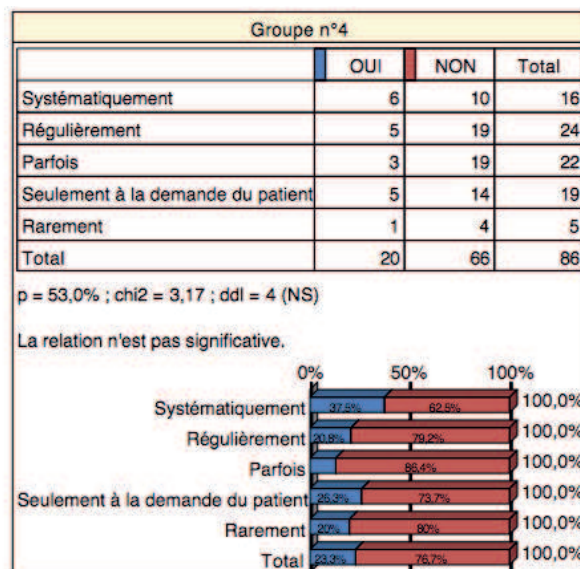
Groupe n°4

| | OUI | NON | Total |
|---|---|---|---|
| Systématiquement | 6 | 10 | 16 |
| Régulièrement | 5 | 19 | 24 |
| Parfois | 3 | 19 | 22 |
| Seulement à la demande du patient | 5 | 14 | 19 |
| Rarement | 1 | 4 | 5 |
| Total | 20 | 66 | 86 |

p = 53,0% ; chi2 = 3,17 ; ddl = 4 (NS)

La relation n'est pas significative.

0% 50% 100%

Systématiquement 37,5% 62,5% 100,0%
Régulièrement 20,8% 79,2% 100,0%
Parfois 86,4% 100,0%
Seulement à la demande du patient 26,3% 73,7% 100,0%
Rarement 20% 80% 100,0%
Total 23,3% 76,7% 100,0%